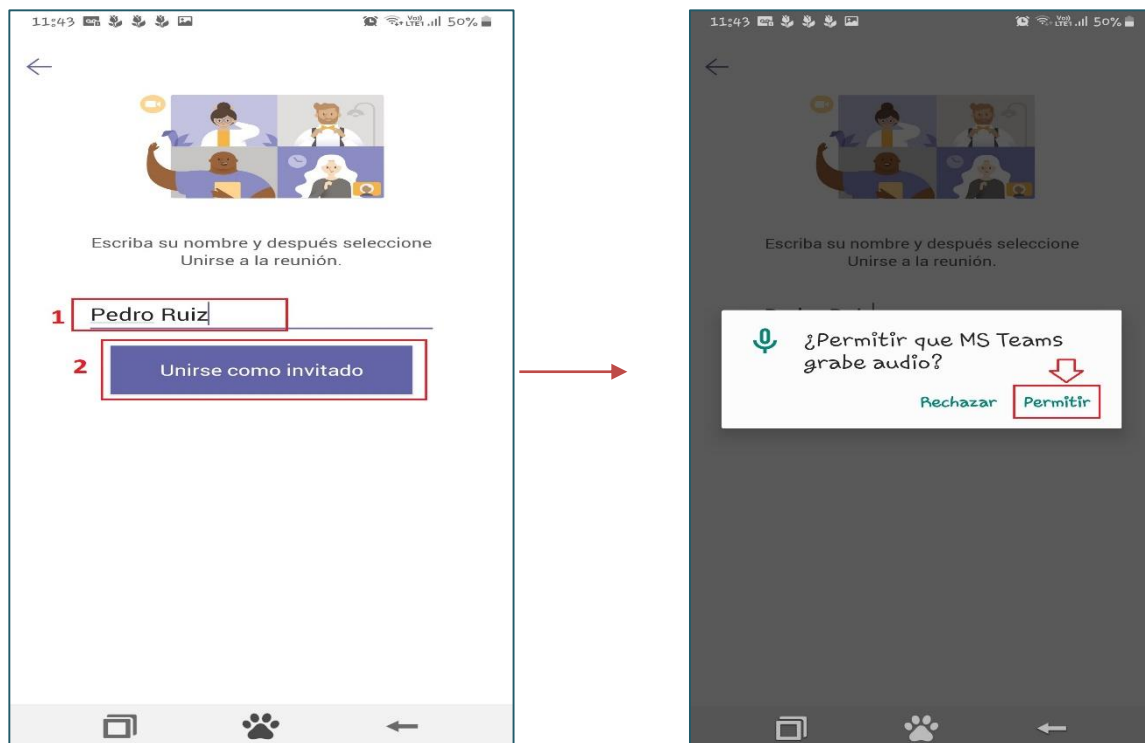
11:43 50%

Escriba su nombre y después seleccione Unirse a la reunión.

1 Pedro Ruiz

2 Unirse como invitado

11:43 50%

Escriba su nombre y después seleccione Unirse a la reunión.

¿Permitir que MS Teams grabe audio?

Rechazar Permitir